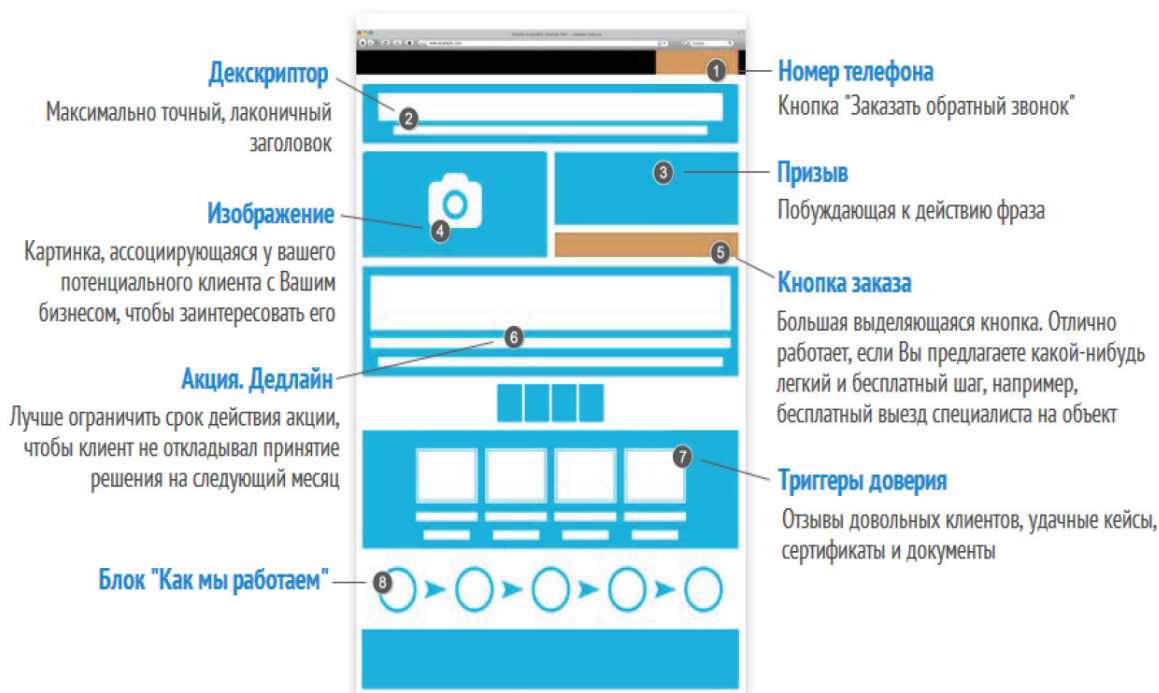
Декскриптор

Максимально точный, лаконичный заголовок

Номер телефона

Кнопка "Заказать обратный звонок"

1

2

3

Призыв

Побуждающая к действию фраза

Изображение

Картинка, ассоциирующаяся у вашего потенциального клиента с Вашим бизнесом, чтобы заинтересовать его

4

5

Кнопка заказа

Большая выделяющаяся кнопка. Отлично работает, если Вы предлагаете какой-нибудь легкий и бесплатный шаг, например, бесплатный выезд специалиста на объект

6

Акция. Дедлайн

Лучше ограничить срок действия акции, чтобы клиент не откладывал принятие решения на следующий месяц

7

Триггеры доверия

Отзывы довольных клиентов, удачные кейсы, сертификаты и документы

Блок "Как мы работаем"

8